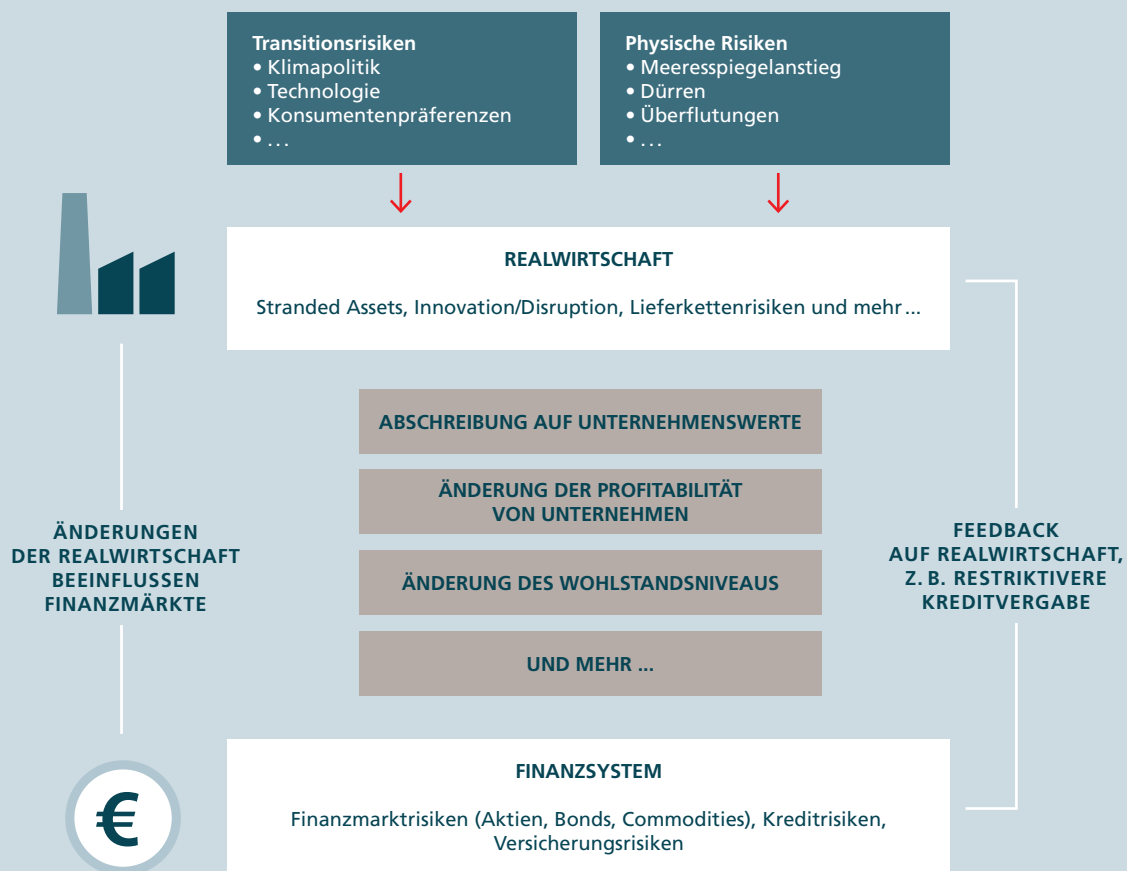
Transitionsrisiken
• Klimapolitik
• Technologie
• Konsumentenpräferenzen
• …

Physische Risiken
• Meeresspiegelanstieg
• Dürren
• Überflutungen
• …

REALWIRTSCHAFT

Stranded Assets, Innovation/Disruption, Lieferkettenrisiken und mehr …

ÄNDERUNGEN DER REALWIRTSCHAFT BEEINFLUSSEN FINANZMÄRKTE

ABSCHREIBUNG AUF UNTERNEHMENSWERTE

ÄNDERUNG DER PROFITABILITÄT VON UNTERNEHMEN

ÄNDERUNG DES WOHLSTANDSNIVEAUS

UND MEHR …

FEEDBACK AUF REALWIRTSCHAFT, Z. B. RESTRIKTIVERE KREDITVERGABE

FINANZSYSTEM

Finanzmarktrisiken (Aktien, Bonds, Commodities), Kreditrisiken, Versicherungsrisiken

€